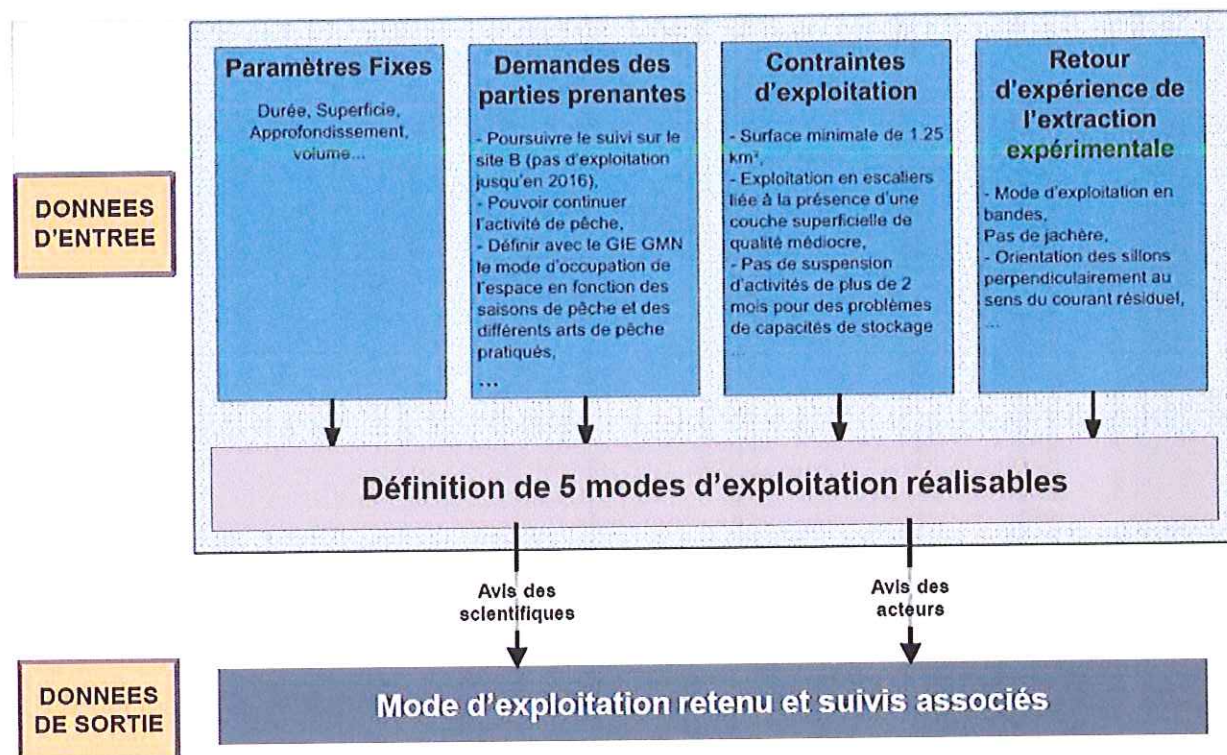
DONNEES D'ENTREE

Paramètres Fixes

Durée, Superficie, Approfondissement, volume...

Demandes des parties prenantes

- Poursuivre le suivi sur le site B (pas d'exploitation jusqu'en 2016),
- Pouvoir continuer l'activité de pêche,
- Définir avec le GIE GMN le mode d'occupation de l'espace en fonction des saisons de pêche et des différents arts de pêche pratiqués,
...

Contraintes d'exploitation

- Surface minimale de 1.25 km²,
- Exploitation en escaliers liée à la présence d'une couche superficielle de qualité médiocre,
- Pas de suspension d'activités de plus de 2 mois pour des problèmes de capacités de stockage
...

Retour d'expérience de l'extraction expérimentale

- Mode d'exploitation en bandes,
Pas de jachère,
- Orientation des sillons perpendiculairement au sens du courant résiduel,
...

Définition de 5 modes d'exploitation réalisables

Avis des scientifiques

Avis des acteurs

DONNEES DE SORTIE

Mode d'exploitation retenu et suivis associés